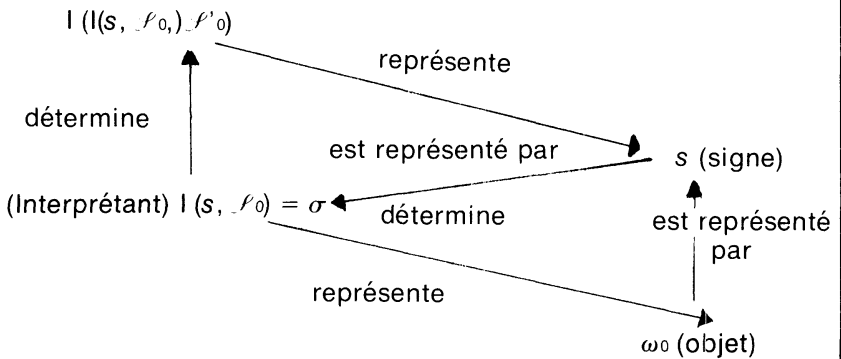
$I(I(s, \mathscr{I}_{0},) \mathscr{I}'_{0})$

représente

détermine

est représenté par

$s$ (signe)

(Interprétant) $I(s, \mathscr{I}_{0}) = \sigma$

détermine

est représenté par

représente

$\omega_0$ (objet)